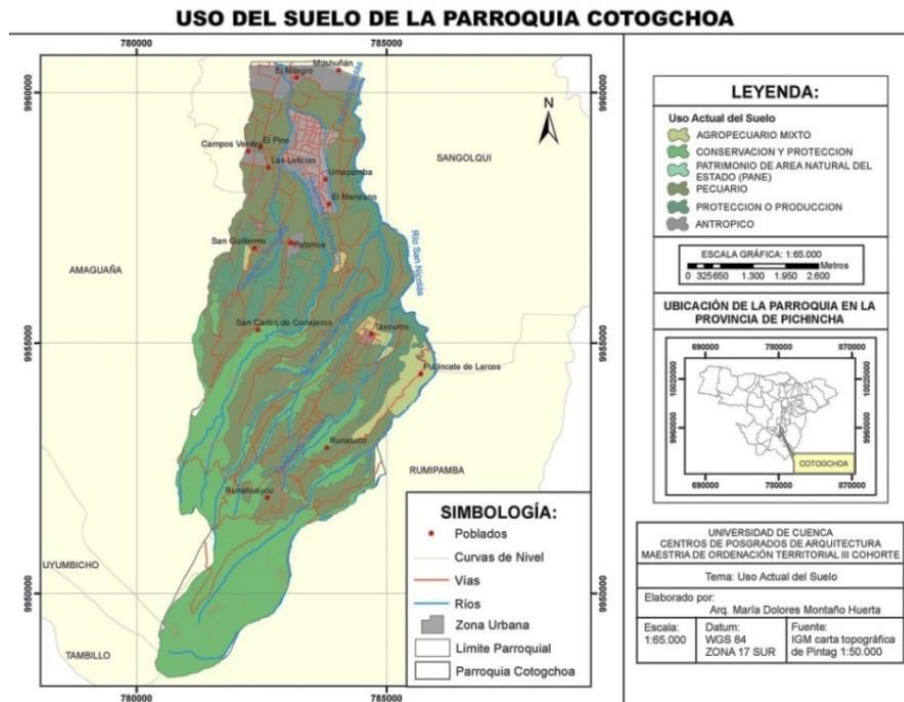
USO DEL SUELO DE LA PARROQUIA COTOGCHOA

780000
785000
9960000
9955000
9950000

El Milagro
Moshuñán
El Pino
Campos Verdes
Las Leticias
Umapamba
El Manzano
San Guillermo
Patahua
San Carlos de Conejeros
Cotogchoa
Pullincate de Larcos
Runaurco
Runahuaycu
SANGOLQUI
AMAGUAÑA
Río San Nicolás
RUMIPAMBA
UYUMBICHO
TAMBILLO
N

SIMBOLOGÍA:
Poblados
Curvas de Nivel
Vías
Ríos
Zona Urbana
Límite Parroquial
Parroquia Cotogchoa

LEYENDA:
Uso Actual del Suelo
AGROPECUARIO MIXTO
CONSERVACION Y PROTECCION
PATRIMONIO DE AREA NATURAL DEL ESTADO (PANE)
PECUARIO
PROTECCION O PRODUCCION
ANTROPICO

ESCALA GRÁFICA: 1:65.000
Metros
0 325650 1.300 1.950 2.600

UBICACIÓN DE LA PARROQUIA EN LA PROVINCIA DE PICHINCHA
690000
780000
870000
10020000
9960000
COTOGCHOA

UNIVERSIDAD DE CUENCA
CENTROS DE POSGRADOS DE ARQUITECTURA
MAESTRIA DE ORDENACIÓN TERRITORIAL III COHORTE

Tema: Uso Actual del Suelo

Elaborado por:
Arq. María Dolores Montaño Huerta

| Escala: 1:65.000 | Datum: WGS 84 ZONA 17 SUR | Fuente: IGM carta topográfica de Pintag 1:50.000 |